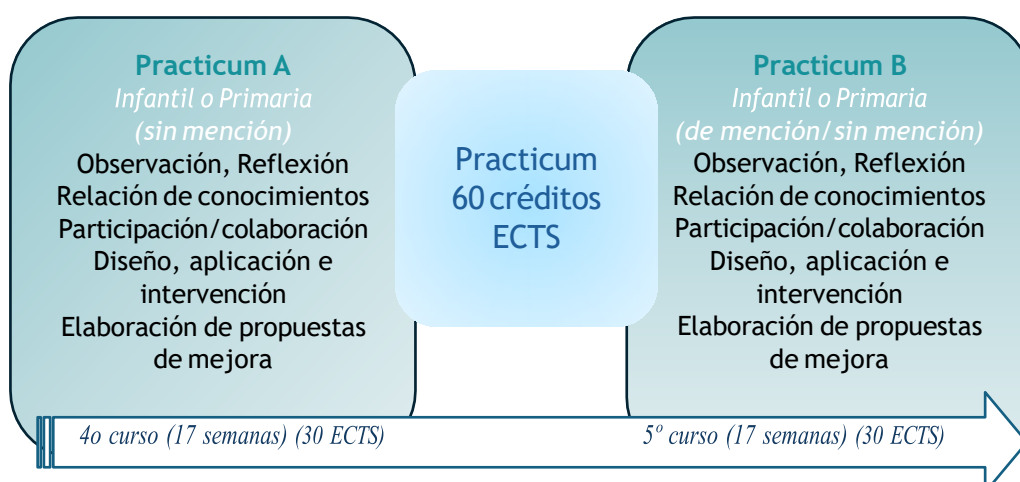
Practicum A
Infantil o Primaria
(sin mención)
Observación, Reflexión
Relación de conocimientos
Participación/colaboración
Diseño, aplicación e intervención
Elaboración de propuestas de mejora

Practicum
60 créditos
ECTS

Practicum B
Infantil o Primaria
(de mención/sin mención)
Observación, Reflexión
Relación de conocimientos
Participación/colaboración
Diseño, aplicación e intervención
Elaboración de propuestas de mejora

4o curso (17 semanas) (30 ECTS)

5º curso (17 semanas) (30 ECTS)